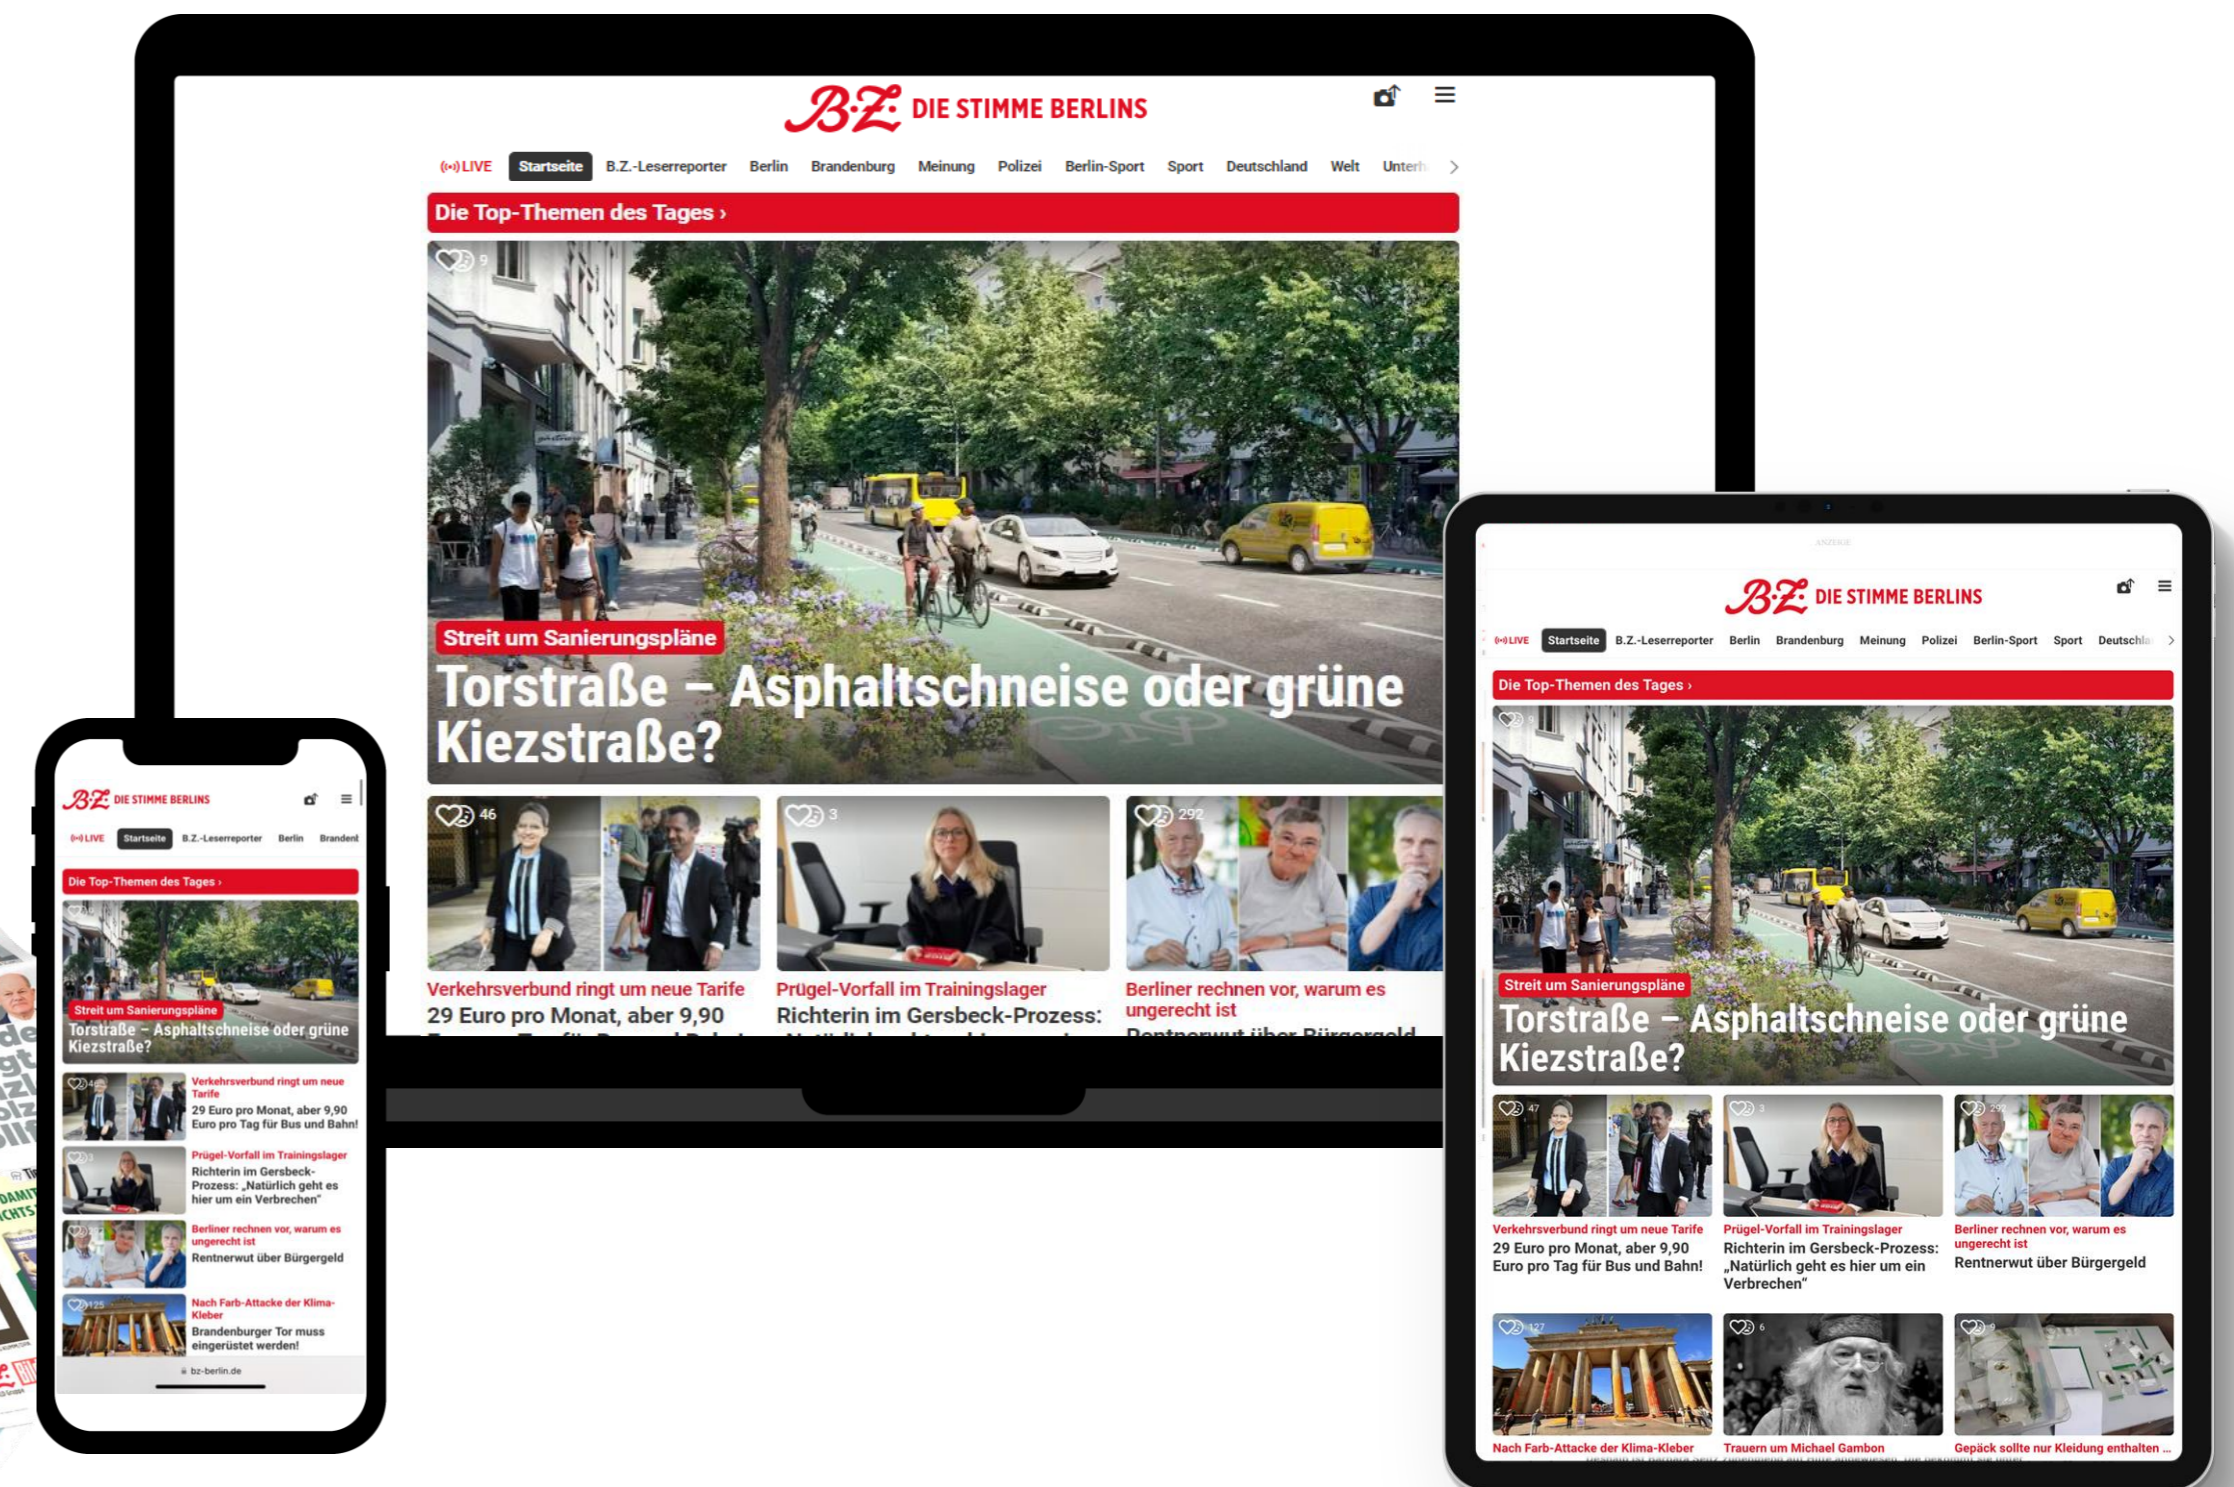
B.Z. DIE STIMME BERLINS

LIVE Startseite B.Z.-Leserreporter Berlin Brandenburg Meinung Polizei Berlin-Sport Sport Deutschland Welt Unterh

Die Top-Themen des Tages ›

9

Streit um Sanierungspläne
Torstraße – Asphaltschneise oder grüne Kiezstraße?

46
Verkehrsverbund ringt um neue Tarife
29 Euro pro Monat, aber 9,90 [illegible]

3
Prügel-Vorfall im Trainingslager
Richterin im Gersbeck-Prozess: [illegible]

292
Berliner rechnen vor, warum es ungerecht ist
Rentnerwut über Bürgergeld

B.Z. DIE STIMME BERLINS

LIVE Startseite B.Z.-Leserreporter Berlin Brandenb

Die Top-Themen des Tages ›

Streit um Sanierungspläne
Torstraße – Asphaltschneise oder grüne Kiezstraße?

Verkehrsverbund ringt um neue Tarife
29 Euro pro Monat, aber 9,90 Euro pro Tag für Bus und Bahn!

Prügel-Vorfall im Trainingslager
Richterin im Gersbeck-Prozess: „Natürlich geht es hier um ein Verbrechen"

Berliner rechnen vor, warum es ungerecht ist
Rentnerwut über Bürgergeld

125
Nach Farb-Attacke der Klima-Kleber
Brandenburger Tor muss eingerüstet werden!

bz-berlin.de

ANZEIGE

B.Z. DIE STIMME BERLINS

LIVE Startseite B.Z.-Leserreporter Berlin Brandenburg Meinung Polizei Berlin-Sport Sport Deutschla

Die Top-Themen des Tages ›

Streit um Sanierungspläne
Torstraße – Asphaltschneise oder grüne Kiezstraße?

47
Verkehrsverbund ringt um neue Tarife
29 Euro pro Monat, aber 9,90 Euro pro Tag für Bus und Bahn!

3
Prügel-Vorfall im Trainingslager
Richterin im Gersbeck-Prozess: „Natürlich geht es hier um ein Verbrechen"

292
Berliner rechnen vor, warum es ungerecht ist
Rentnerwut über Bürgergeld

127
Nach Farb-Attacke der Klima-Kleber

6
Trauern um Michael Gambon

9
Gepäck sollte nur Kleidung enthalten ...